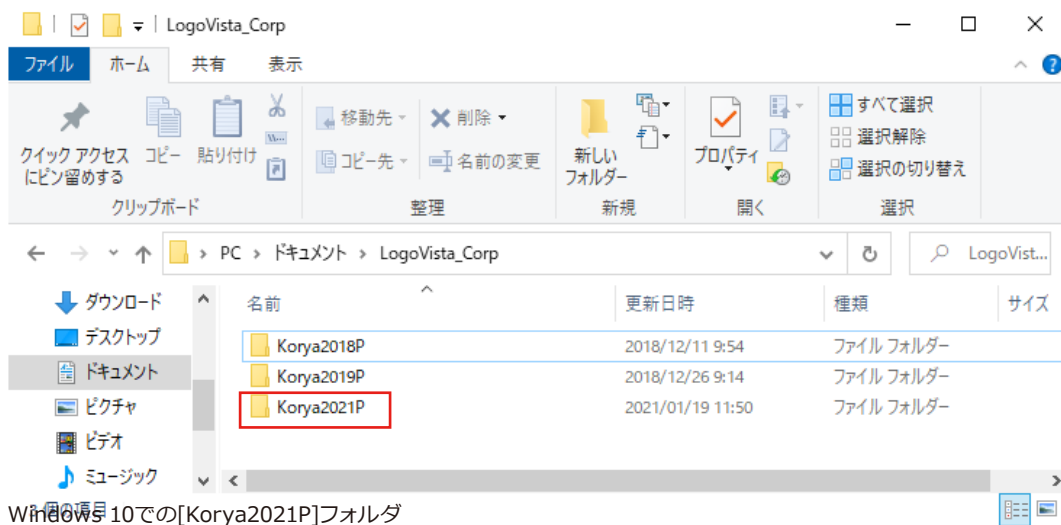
LogoVista_Corp

ファイル ホーム 共有 表示

クイック アクセスにピン留めする コピー 貼り付け
クリップボード

移動先 削除
コピー先 名前の変更
整理

新しいフォルダー
新規

プロパティ
開く

すべて選択
選択解除
選択の切り替え
選択

PC > ドキュメント > LogoVista_Corp

LogoVist...

ダウンロード
デスクトップ
ドキュメント
ピクチャ
ビデオ
ミュージック

| 名前 | 更新日時 | 種類 | サイズ |
|---|---|---|---|
| Korya2018P | 2018/12/11 9:54 | ファイル フォルダー | |
| Korya2019P | 2018/12/26 9:14 | ファイル フォルダー | |
| Korya2021P | 2021/01/19 11:50 | ファイル フォルダー | |

Windows 10での[Korya2021P]フォルダ